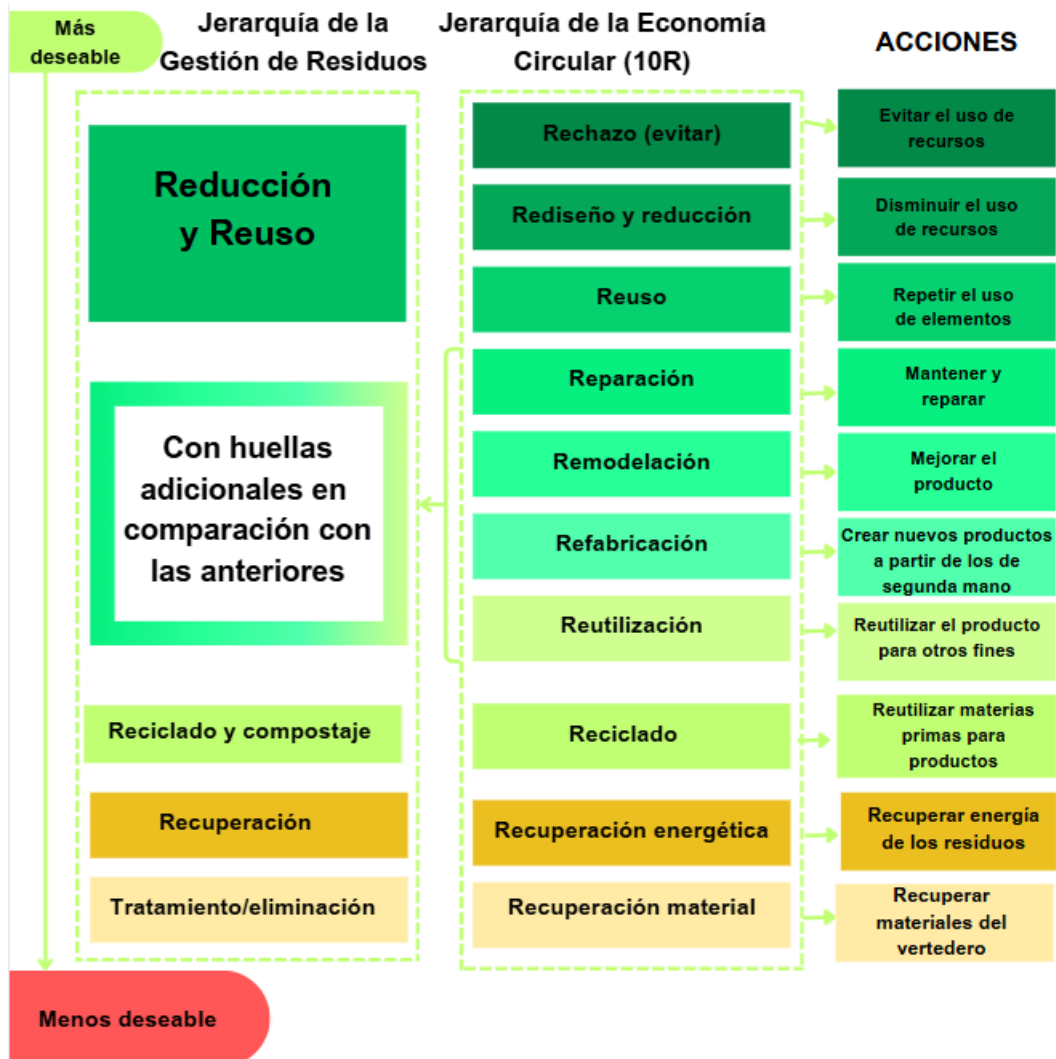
Más deseable

Jerarquía de la Gestión de Residuos

Jerarquía de la Economía Circular (10R)

ACCIONES

Reducción y Reuso

Con huellas adicionales en comparación con las anteriores

Reciclado y compostaje

Recuperación

Tratamiento/eliminación

Rechazo (evitar)

Rediseño y reducción

Reuso

Reparación

Remodelación

Refabricación

Reutilización

Reciclado

Recuperación energética

Recuperación material

Evitar el uso de recursos

Disminuir el uso de recursos

Repetir el uso de elementos

Mantener y reparar

Mejorar el producto

Crear nuevos productos a partir de los de segunda mano

Reutilizar el producto para otros fines

Reutilizar materias primas para productos

Recuperar energía de los residuos

Recuperar materiales del vertedero

Menos deseable